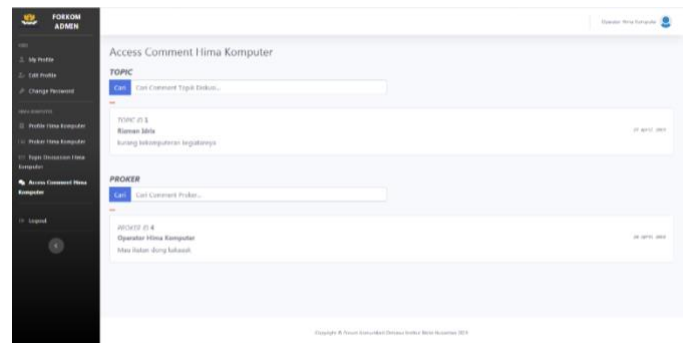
FORKOM ADMIN

My Profile
Edit Profile
Change Password

Profile Hima Komputer
Proker Hima Komputer
Topic Discussion Hima Komputer
Access Comment Hima Komputer

Logout

Operator Hima Komputer

Access Comment Hima Komputer

TOPIC

Cari Cari Comment Topik Diskusi...

TOPIC ID 1
Rizman Idris
kurang kekompakan kegiatannya
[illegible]

PROKER

Cari Cari Comment Proker...

PROKER ID 4
Operator Hima Komputer
Mas Rafan yang bahasa
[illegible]

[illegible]